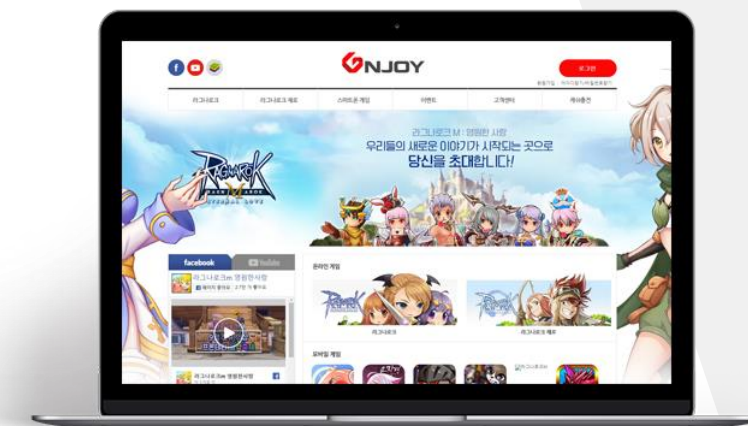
GNJOY

로그인

회원가입 | 아이디/비밀번호찾기

라그나로크 | 라그나로크 제로 | 스마트폰 게임 | 이벤트 | 고객센터 | 게시판

라그나로크M : 영원한 사랑

우리들의 새로운 이야기가 시작되는 곳으로

당신을 초대합니다!

RAGNAROK M ETERNAL LOVE

facebook | YouTube

라그나로크M 영원한사랑

온라인 게임

라그나로크 | 라그나로크 제로

모바일 게임

라그나로크M 영원한사랑